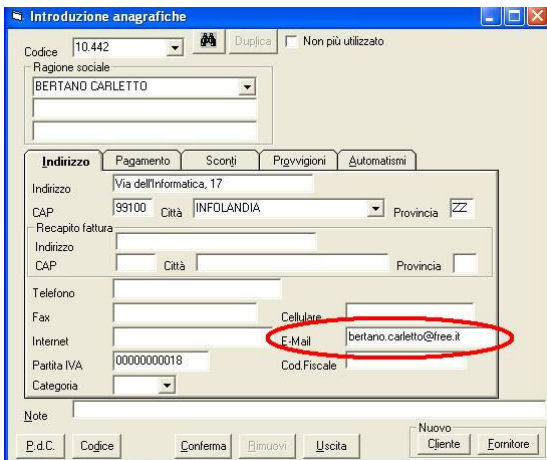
Introduzione anagrafiche

Codice 10.442 Duplica Non più utilizzato

Ragione sociale
BERTANO CARLETTO

Indirizzo | Pagamento | Sconti | Provvigioni | Automatismi

Indirizzo Via dell'Informatica, 17
CAP 99100 Città INFOLANDIA Provincia ZZ

Recapito fattura
Indirizzo
CAP Città Provincia

Telefono
Fax Cellulare
Internet E-Mail bertano.carletto@free.it
Partita IVA 00000000018 Cod.Fiscale
Categoria

Note

Nuovo
P.d.C. Codice Conferma Rimuovi Uscita Cliente Fornitore